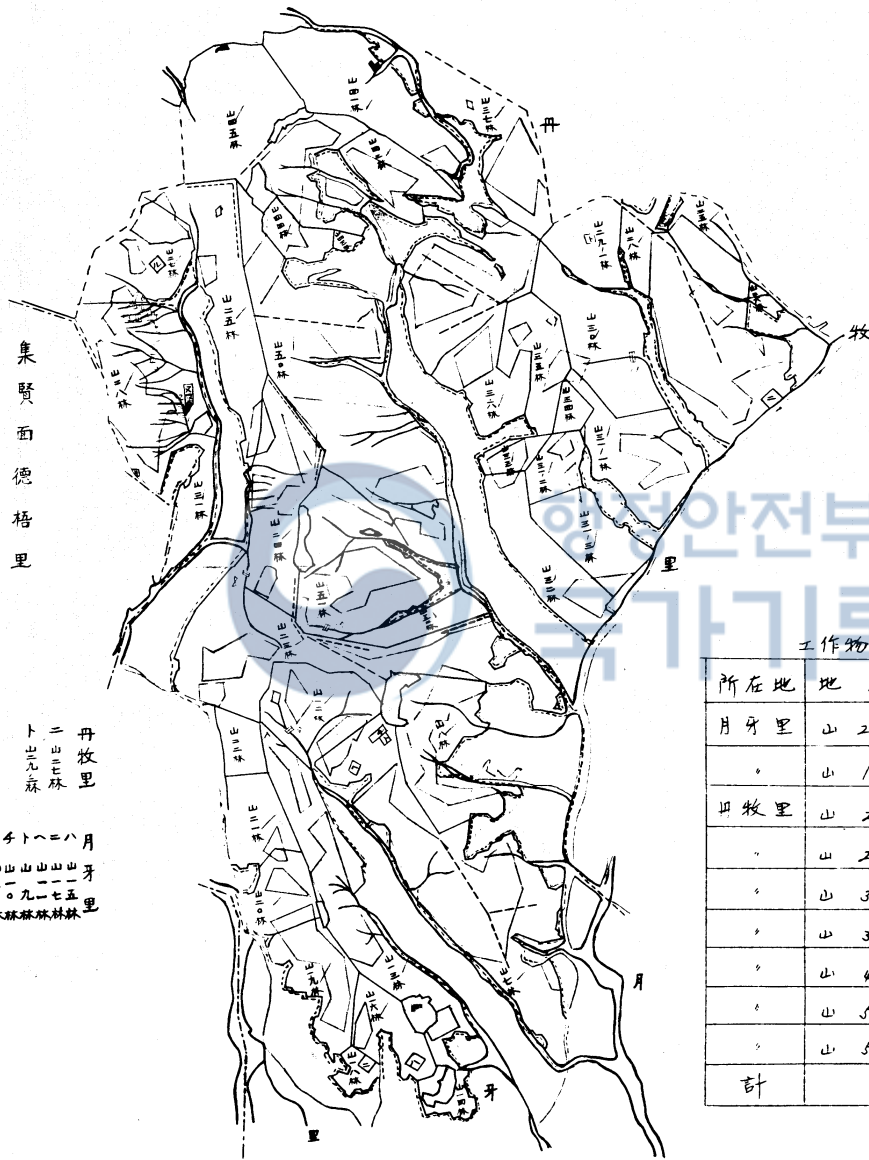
集賢面德梧里

丹牧里
二 山二七林
卜 山三九林

月牙里
八 山一五林
二 山一七林
ヘ 山一九林
卜 山二〇林
チ 山二一林

丹
牧
里
月
牙
里

山五林
山四一林
山三七林
山四〇林
山四四林
山三九林
山二八林
山二五林
山五〇林
山三一林
山三三林
山三五林
山三六林
山三四林
山三一林
山三二林
山三三林
山二三林
山五一林
山二二林
山二一林
山三〇林
山二〇林
山一九林
山一五林
山一六林
山一七林
山一八林
山二七林

행정안전부
국가기록

工作物
| 所在地 | 地 |
|---|---|
| 月牙里 | 山 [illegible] |
| 〃 | 山 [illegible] |
| 丹牧里 | 山 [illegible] |
| 〃 | 山 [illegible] |
| 〃 | 山 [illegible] |
| 〃 | 山 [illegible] |
| 〃 | 山 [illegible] |
| 〃 | 山 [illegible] |
| 〃 | 山 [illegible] |
| 計 | |